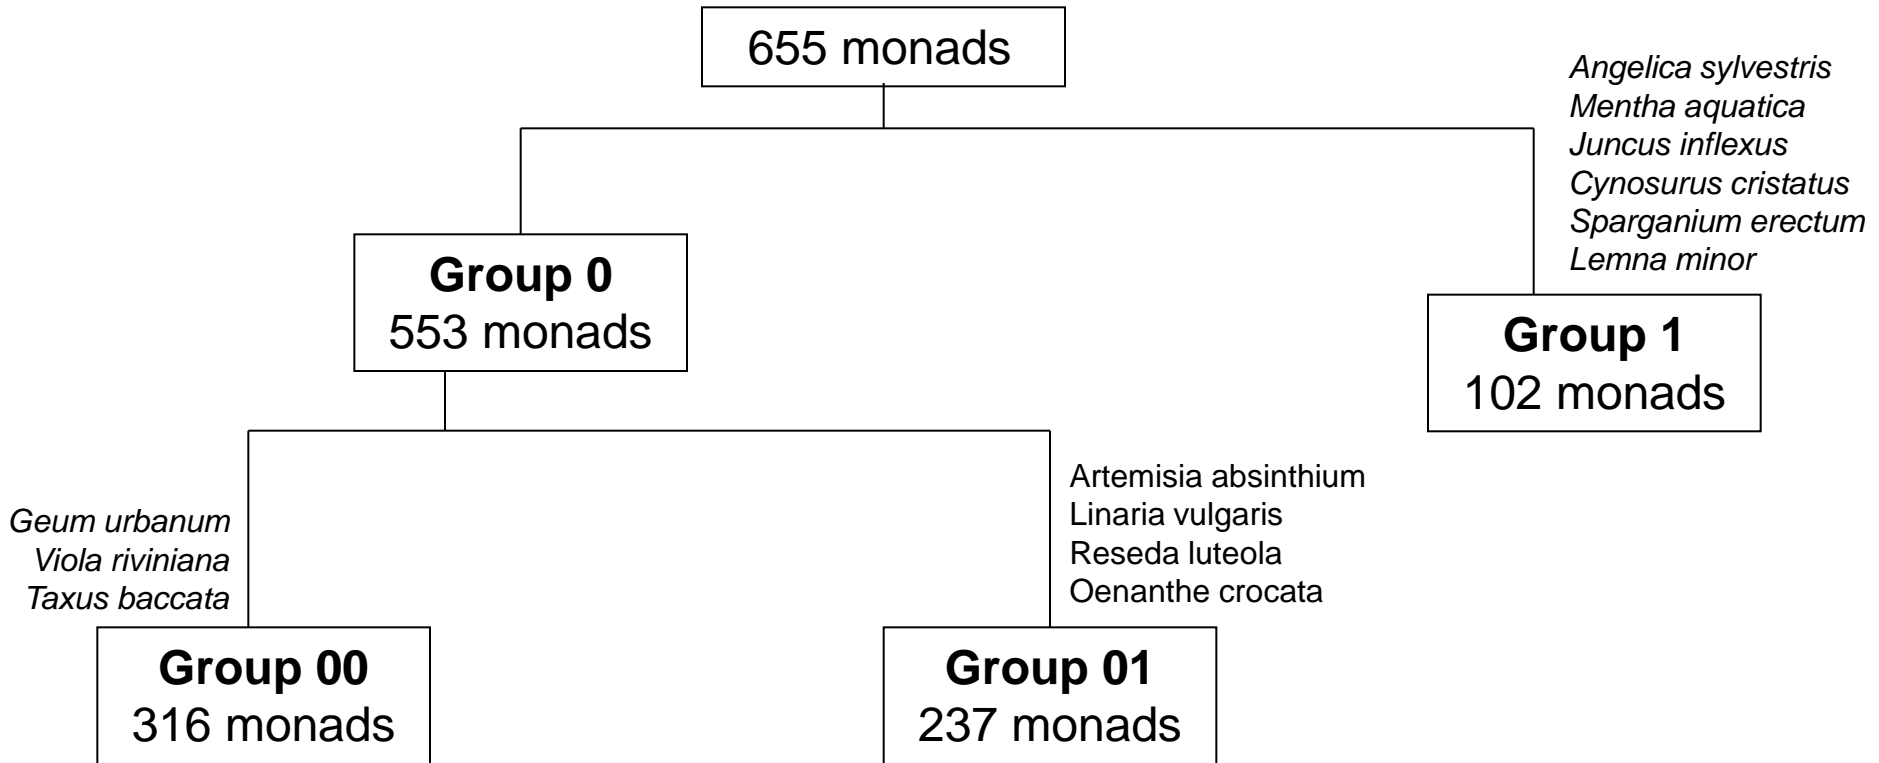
655 monads

Angelica sylvestris
Mentha aquatica
Juncus inflexus
Cynosurus cristatus
Sparganium erectum
Lemna minor

**Group 0**
553 monads

**Group 1**
102 monads

Artemisia absinthium
Linaria vulgaris
Reseda luteola
Oenanthe crocata

Geum urbanum
Viola riviniana
Taxus baccata

**Group 00**
316 monads

**Group 01**
237 monads